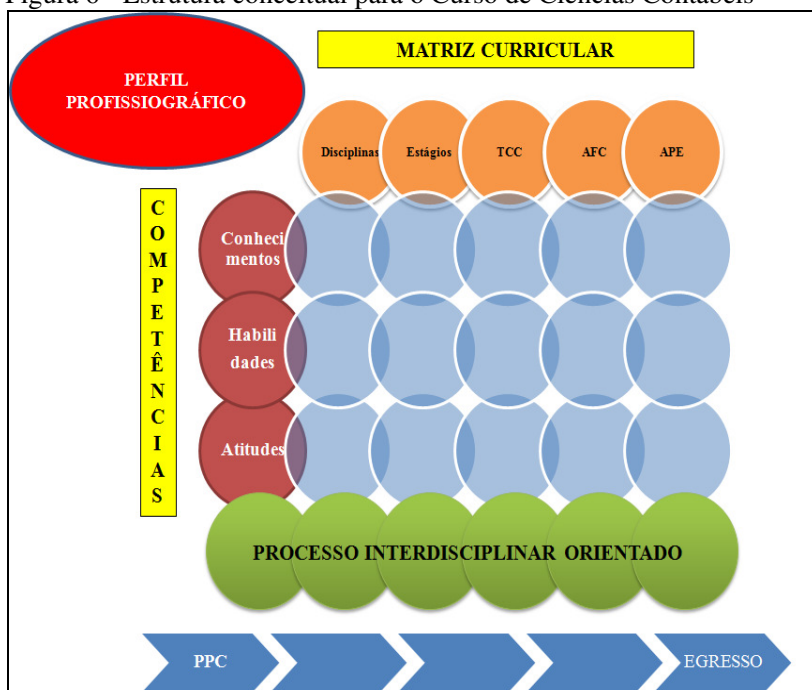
Figura 6 - Estrutura conceitual para o Curso de Ciências Contábeis

PERFIL PROFISSIOGRÁFICO

MATRIZ CURRICULAR

Disciplinas Estágios TCC AFC APE

COMPETÊNCIAS

Conhecimentos

Habilidades

Atitudes

PROCESSO INTERDISCIPLINAR ORIENTADO

PPC

EGRESSO